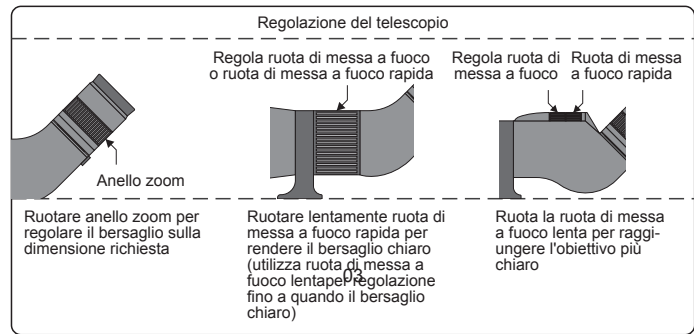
Regolazione del telescopio

Anello zoom

Regola ruota di messa a fuoco o ruota di messa a fuoco rapida

Regola ruota di messa a fuoco

Ruota di messa a fuoco rapida

Ruotare anello zoom per regolare il bersaglio sulla dimensione richiesta

Ruotare lentamente ruota di messa a fuoco rapida per rendere il bersaglio chiaro (utilizza ruota di messa a fuoco lentaper regolazione fino a quando il bersaglio chiaro)

03

Ruota la ruota di messa a fuoco lenta per raggiungere l'obiettivo più chiaro